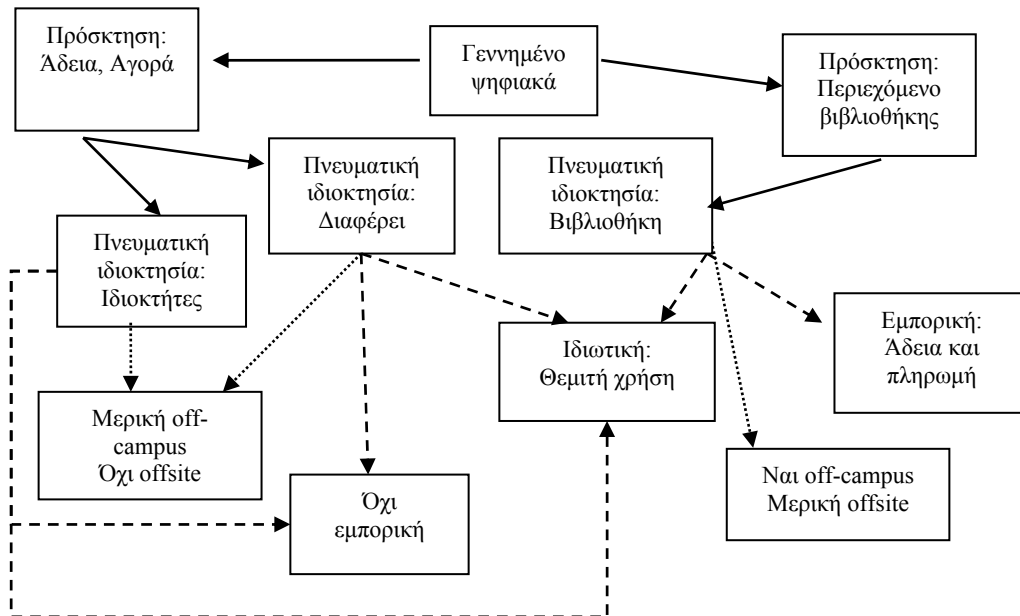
Γεννημένο ψηφιακά

Πρόσκτηση: Άδεια, Αγορά

Πρόσκτηση: Περιεχόμενο βιβλιοθήκης

Πνευματική ιδιοκτησία: Διαφέρει

Πνευματική ιδιοκτησία: Βιβλιοθήκη

Πνευματική ιδιοκτησία: Ιδιοκτήτες

Ιδιωτική: Θεμιτή χρήση

Εμπορική: Άδεια και πληρωμή

Μερική off-campus Όχι offsite

Όχι εμπορική

Ναι off-campus Μερική offsite